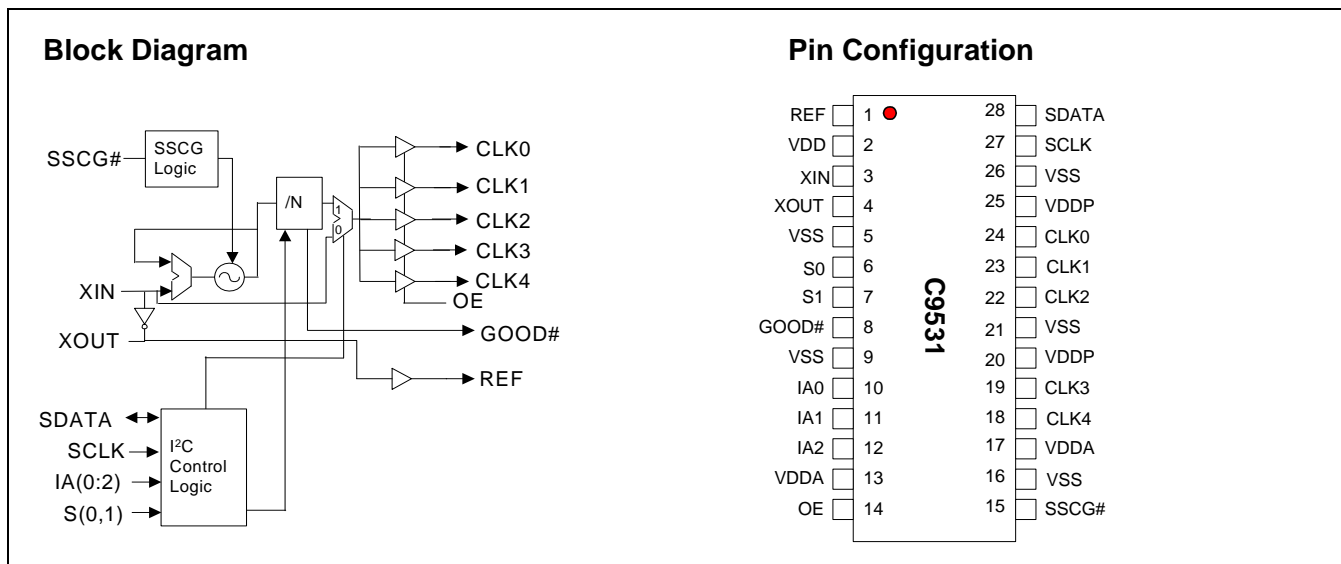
Block Diagram

SSCG#
SSCG Logic
/N
1
0
CLK0
CLK1
CLK2
CLK3
CLK4
OE
XIN
XOUT
GOOD#
REF
SDATA
SCLK
IA(0:2)
S(0,1)
I²C Control Logic

Pin Configuration

| | | | |
|---|---|---|---|
| REF | 1 | 28 | SDATA |
| VDD | 2 | 27 | SCLK |
| XIN | 3 | 26 | VSS |
| XOUT | 4 | 25 | VDDP |
| VSS | 5 | 24 | CLK0 |
| S0 | 6 | 23 | CLK1 |
| S1 | 7 | 22 | CLK2 |
| GOOD# | 8 | 21 | VSS |
| VSS | 9 | 20 | VDDP |
| IA0 | 10 | 19 | CLK3 |
| IA1 | 11 | 18 | CLK4 |
| IA2 | 12 | 17 | VDDA |
| VDDA | 13 | 16 | VSS |
| OE | 14 | 15 | SSCG# |

C9531